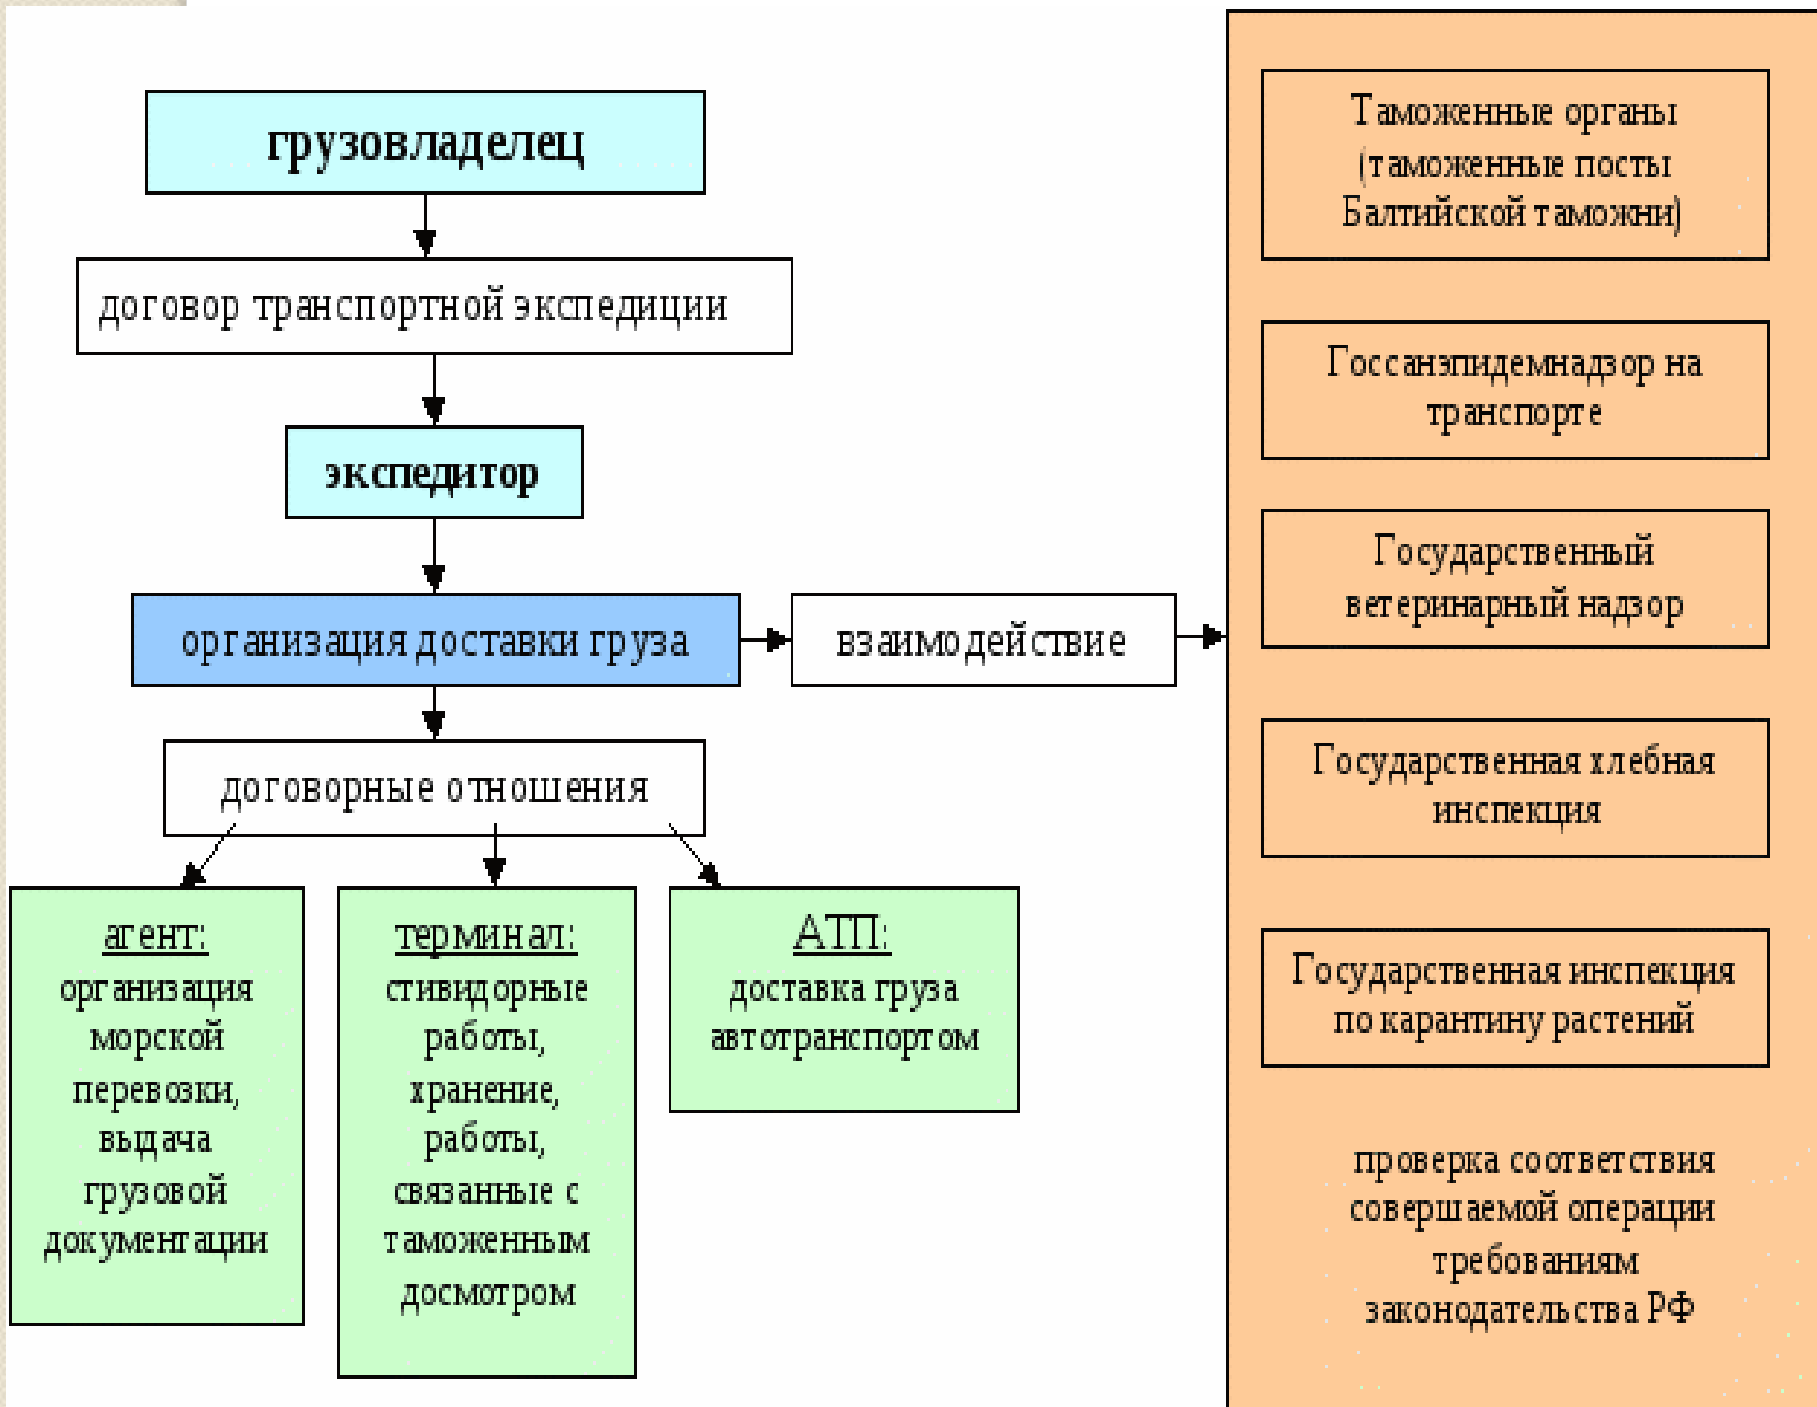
грузовладелец

договор транспортной экспедиции

экспедитор

организация доставки груза

взаимодействие

договорные отношения

агент:
организация морской перевозки, выдача грузовой документации

терминал:
стивидорные работы, хранение, работы, связанные с таможенным досмотром

АТП:
доставка груза автотранспортом

Таможенные органы (таможенные посты Балтийской таможни)

Госсанэпидемнадзор на транспорте

Государственный ветеринарный надзор

Государственная хлебная инспекция

Государственная инспекция по карантину растений

проверка соответствия совершаемой операции требованиям законодательства РФ